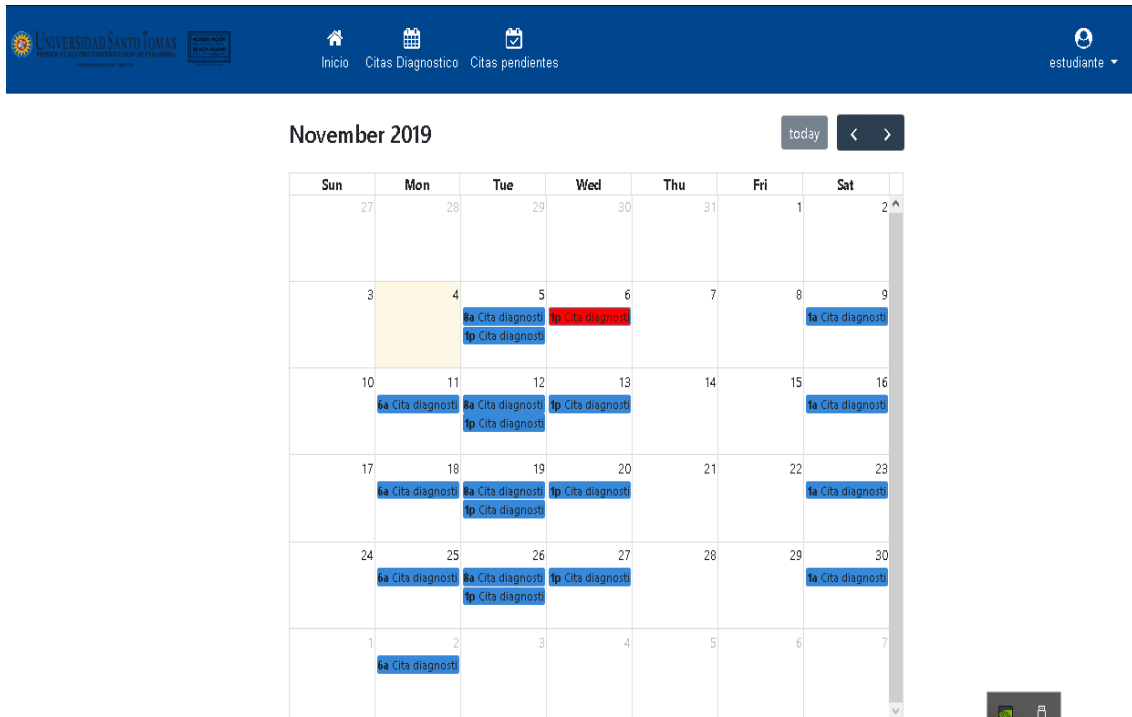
UNIVERSIDAD SANTO TOMAS

Inicio Citas Diagnostico Citas pendientes

estudiante

November 2019

today

| Sun | Mon | Tue | Wed | Thu | Fri | Sat |
|---|---|---|---|---|---|---|
| 27 | 28 | 29 | 30 | 31 | 1 | 2 |
| 3 | 4 | 5 8a Cita diagnosti 1p Cita diagnosti | 6 1p Cita diagnosti | 7 | 8 | 9 1a Cita diagnosti |
| 10 | 11 6a Cita diagnosti | 12 8a Cita diagnosti 1p Cita diagnosti | 13 1p Cita diagnosti | 14 | 15 | 16 1a Cita diagnosti |
| 17 | 18 6a Cita diagnosti | 19 8a Cita diagnosti 1p Cita diagnosti | 20 1p Cita diagnosti | 21 | 22 | 23 1a Cita diagnosti |
| 24 | 25 6a Cita diagnosti | 26 8a Cita diagnosti 1p Cita diagnosti | 27 1p Cita diagnosti | 28 | 29 | 30 1a Cita diagnosti |
| 1 | 2 6a Cita diagnosti | 3 | 4 | 5 | 6 | 7 |